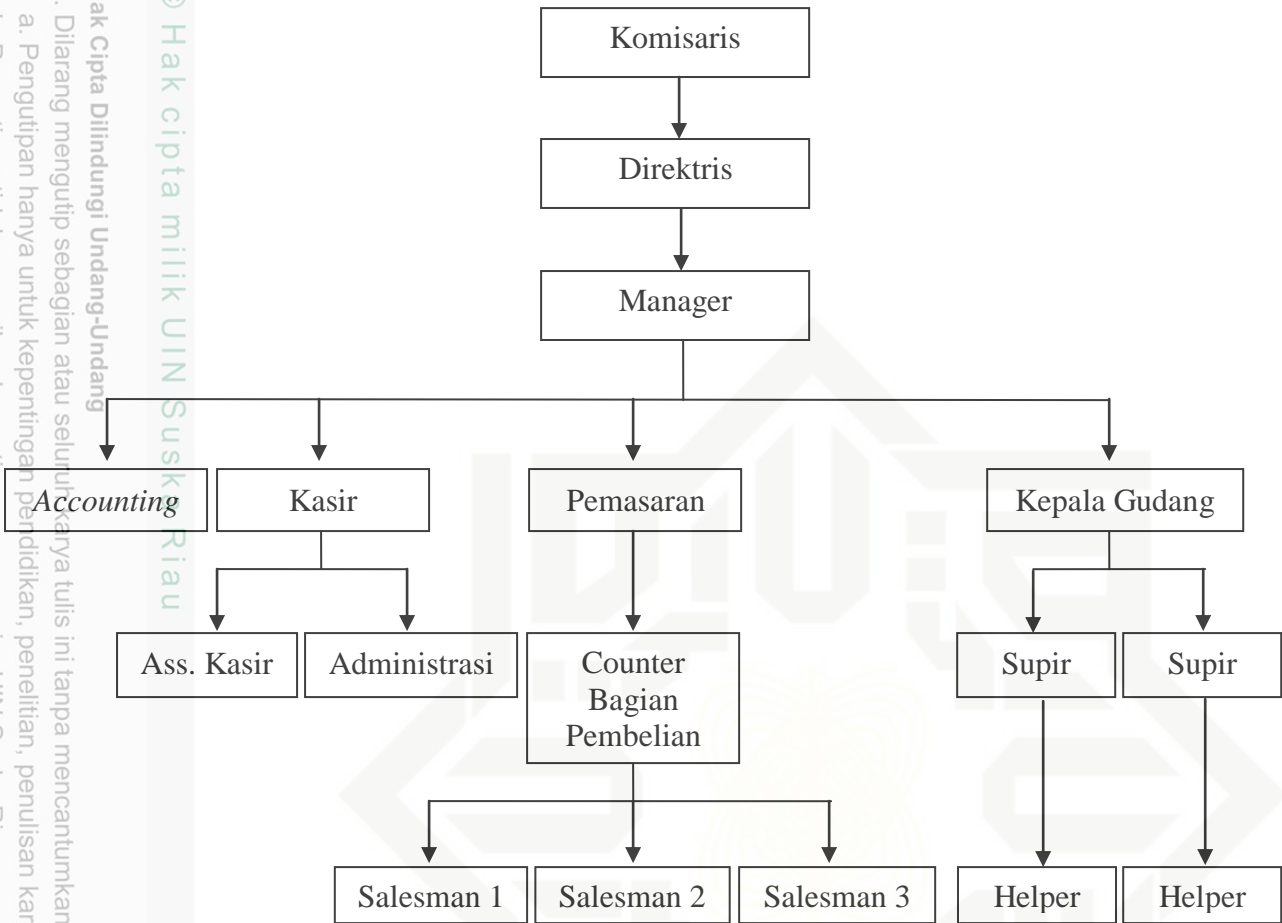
© Hak cipta milik UIN Suska Riau

ak Cipta Dilindungi Undang-Undang
. Dilarang mengutip sebagian atau seluruh karya tulis ini tanpa mencantumkan
a. Pengutipan hanya untuk kepentingan pendidikan, penelitian, penulisan kar

Komisaris

Direktris

Manager

Accounting

Kasir

Pemasaran

Kepala Gudang

Ass. Kasir

Administrasi

Counter Bagian Pembelian

Supir

Supir

Salesman 1

Salesman 2

Salesman 3

Helper

Helper